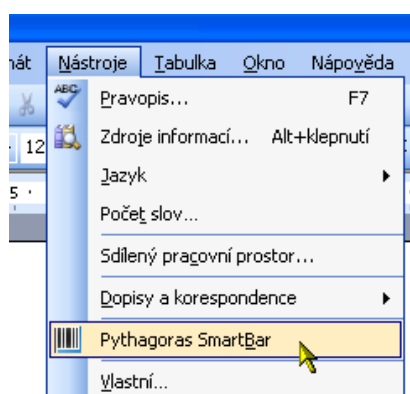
nát Nástroje Tabulka Okno Nápověda

ABC

12

5

Pravopis... F7

Zdroje informací... Alt+klepnutí

Jazyk

Počet slov...

Sdílený pracovní prostor...

Dopisy a korespondence

Pythagoras SmartBar

Vlastní...